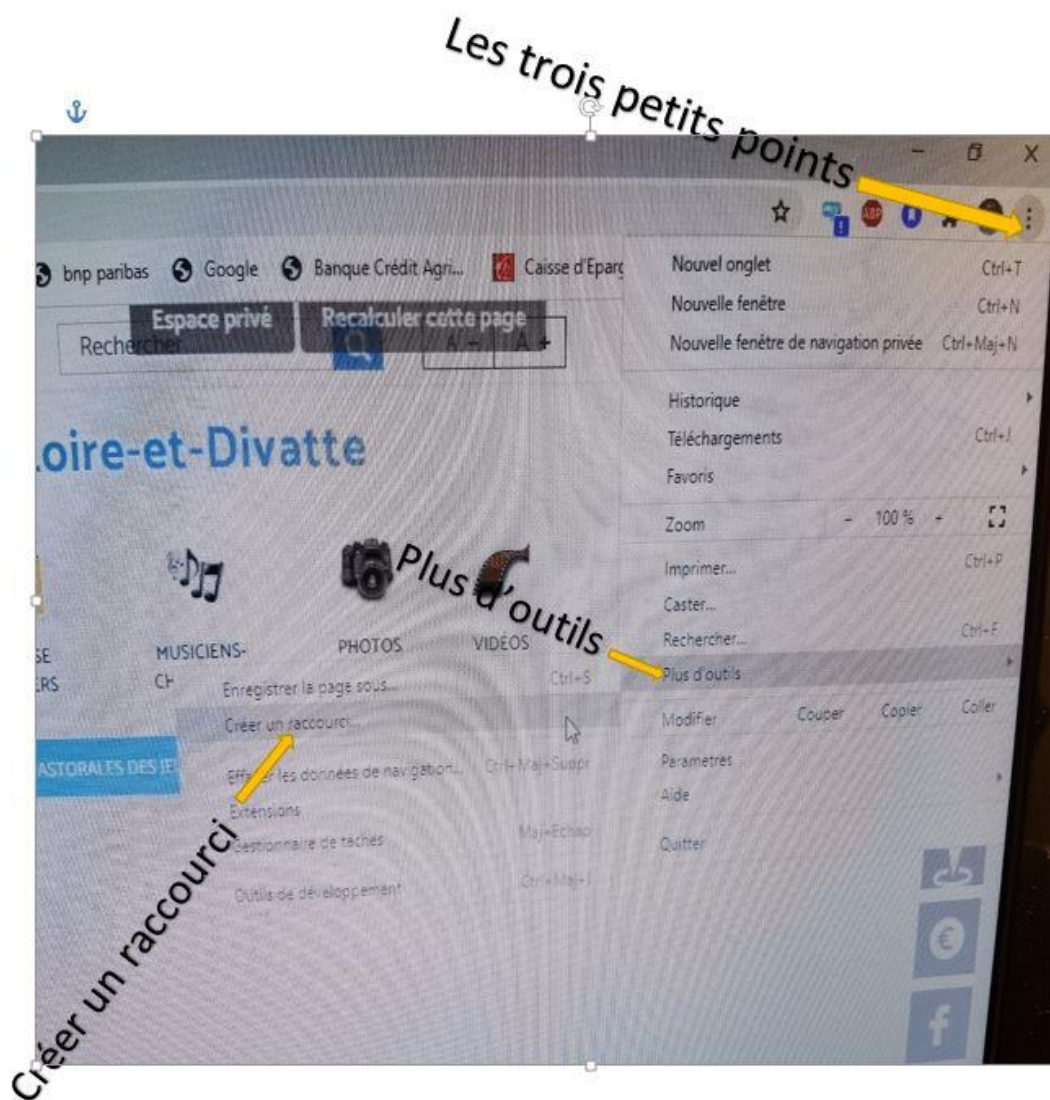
Les trois petits points

bnp paribas Google Banque Crédit Agri... Caisse d'Eparg

Espace privé Recalculer cette page

Rechercher

A - A +

.oire-et-Divatte

MUSICIENS-CH

PHOTOS

VIDÉOS

SE ERS

ASTORALES DES JE

Nouvel onglet Ctrl+T
Nouvelle fenêtre Ctrl+N
Nouvelle fenêtre de navigation privée Ctrl+Maj+N

Historique
Téléchargements Ctrl+J
Favoris

Zoom - 100 % +

Imprimer... Ctrl+P
Caster...
Rechercher... Ctrl+F
Plus d'outils

Modifier Couper Copier Coller

Paramètres
Aide

Quitter

Enregistrer la page sous... Ctrl+S
Créer un raccourci...

Effacer les données de navigation... Ctrl+Maj+Suppr
Extensions
Gestionnaire de tâches Maj+Echap
Outils de développement Ctrl+Maj+I

Plus d'outils

Créer un raccourci